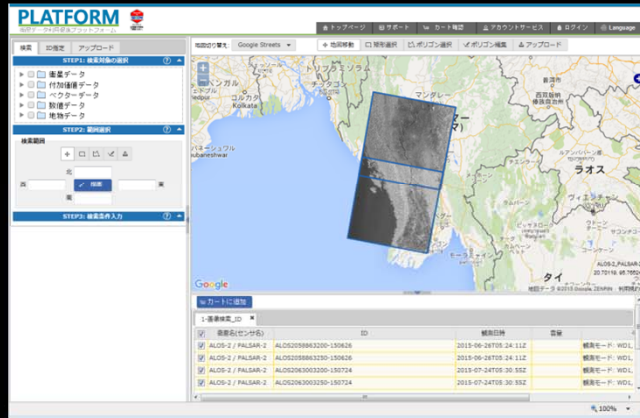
PLATFORM
地球データ利用総合プラットフォーム

トップページ | サポート | カート確認 | アカウントサービス | ログイン | Language

検索 | ID指定 | アップロード

STEP1: 検索対象の選択
衛星データ
付加価値データ
ベクターデータ
数値データ
地物データ

STEP2: 範囲選択
検索範囲
北
西 | 探索 | 東
南

STEP3: 検索条件入力

地図切り替え: Google Streets | 地図移動 | 矩形選択 | ポリゴン選択 | ポリゴン編集 | アップロード

ベンガル
コルカタ
ブバネーシュワル
Bhubaneswar
ラオス
タイ
中国
南寧
香港
海南

Google
地図データ ©2015 Google, ZENRIN 利用規約

カートに追加

1-通番検索_ID

| | 衛星名(センサ名) | ID | 観測日時 | 雲量 | |
|---|---|---|---|---|---|
| ☑ | ALOS-2 / PALSAR-2 | ALOS2058863200-150626 | 2015-06-26T05:24:11Z | | 観測モード: WDL |
| ☑ | ALOS-2 / PALSAR-2 | ALOS2058863250-150626 | 2015-06-26T05:24:11Z | | 観測モード: WDL |
| ☑ | ALOS-2 / PALSAR-2 | ALOS2063003200-150724 | 2015-07-24T05:30:55Z | | 観測モード: WDL |
| ☑ | ALOS-2 / PALSAR-2 | ALOS2063003250-150724 | 2015-07-24T05:30:55Z | | 観測モード: WDL |

100%